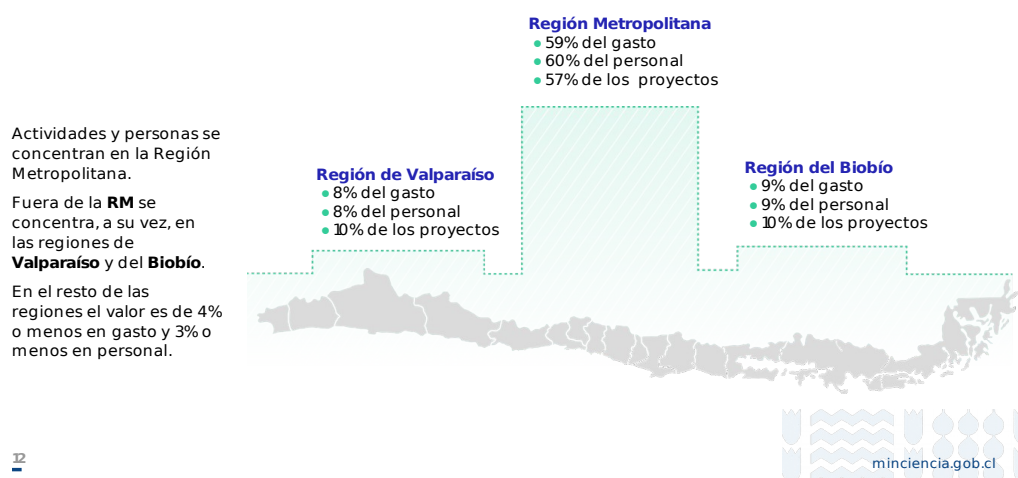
Actividades y personas se concentran en la Región Metropolitana.

Fuera de la **RM** se concentra, a su vez, en las regiones de **Valparaíso** y del **Biobío**.

En el resto de las regiones el valor es de 4% o menos en gasto y 3% o menos en personal.

**Región Metropolitana**
• 59% del gasto
• 60% del personal
• 57% de los proyectos

**Región de Valparaíso**
• 8% del gasto
• 8% del personal
• 10% de los proyectos

**Región del Biobío**
• 9% del gasto
• 9% del personal
• 10% de los proyectos

12

minciencia.gob.cl